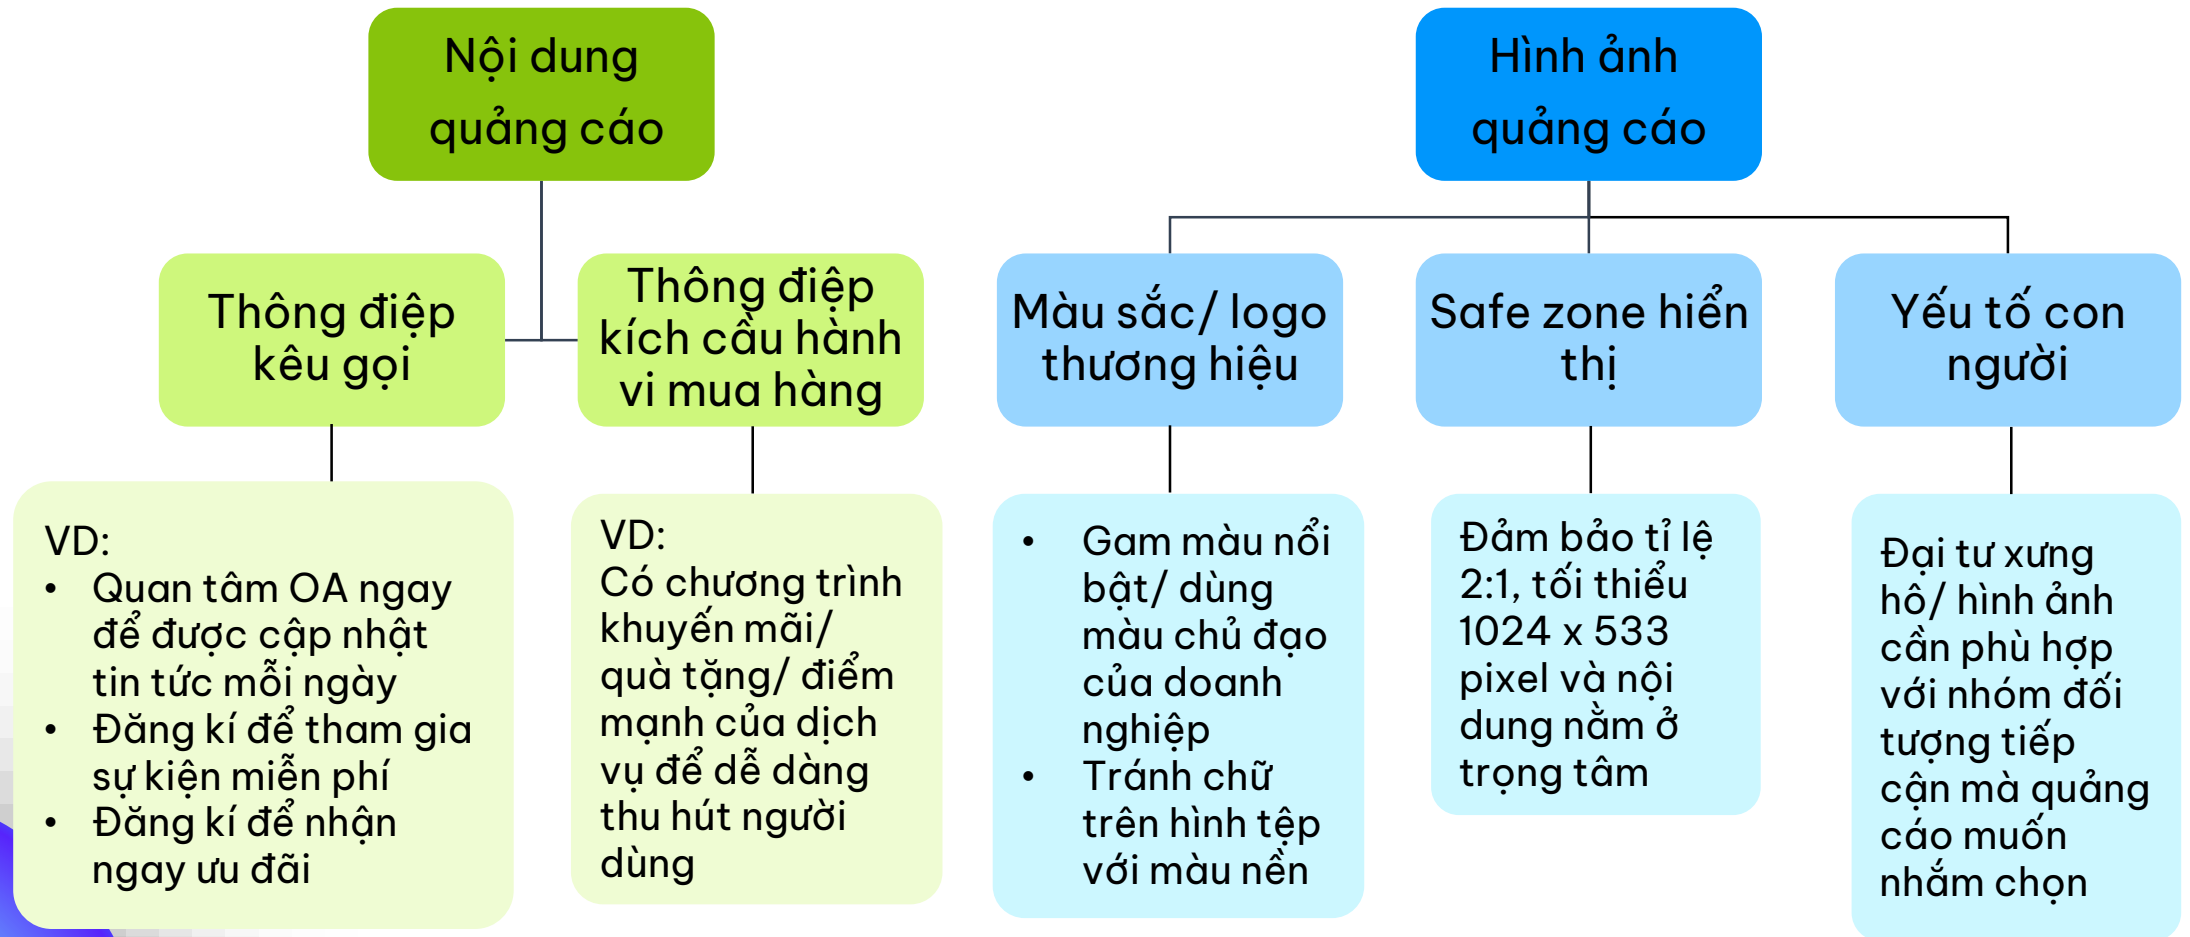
Nội dung quảng cáo

Thông điệp kêu gọi

VD:
• Quan tâm OA ngay để được cập nhật tin tức mỗi ngày
• Đăng kí để tham gia sự kiện miễn phí
• Đăng kí để nhận ngay ưu đãi

Thông điệp kích cầu hành vi mua hàng

VD:
Có chương trình khuyến mãi/ quà tặng/ điểm mạnh của dịch vụ để dễ dàng thu hút người dùng

Hình ảnh quảng cáo

Màu sắc/ logo thương hiệu

• Gam màu nổi bật/ dùng màu chủ đạo của doanh nghiệp
• Tránh chữ trên hình tệp với màu nền

Safe zone hiển thị

Đảm bảo tỉ lệ 2:1, tối thiểu 1024 x 533 pixel và nội dung nằm ở trọng tâm

Yếu tố con người

Đại tư xưng hô/ hình ảnh cần phù hợp với nhóm đối tượng tiếp cận mà quảng cáo muốn nhắm chọn